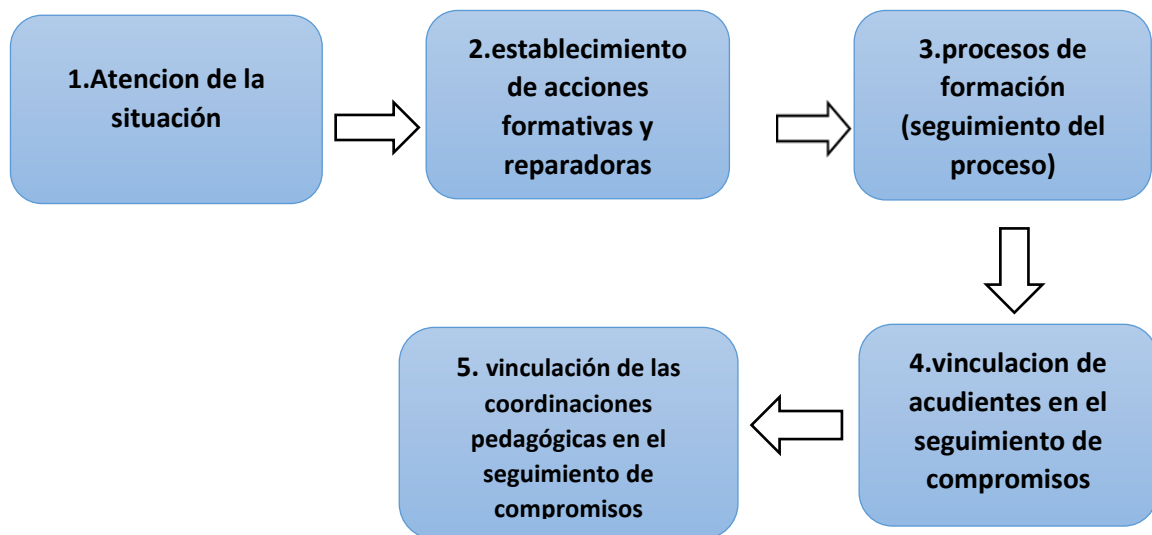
1.Atencion de la situación

2.establecimiento de acciones formativas y reparadoras

3.procesos de formación (seguimiento del proceso)

4.vinculacion de acudientes en el seguimiento de compromisos

5. vinculación de las coordinaciones pedagógicas en el seguimiento de compromisos